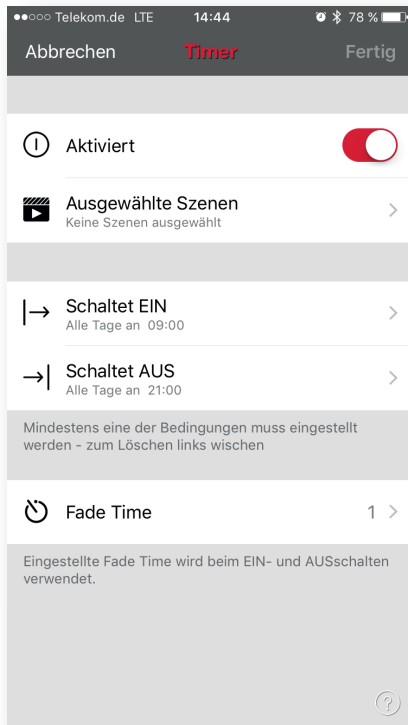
●●○○○ Telekom.de LTE 14:44 78 %

Abbrechen Timer Fertig

Aktiviert

Ausgewählte Szenen
Keine Szenen ausgewählt

Schaltet EIN
Alle Tage an 09:00

Schaltet AUS
Alle Tage an 21:00

Mindestens eine der Bedingungen muss eingestellt werden - zum Löschen links wischen

Fade Time 1

Eingestellte Fade Time wird beim EIN- und AUSschalten verwendet.

?